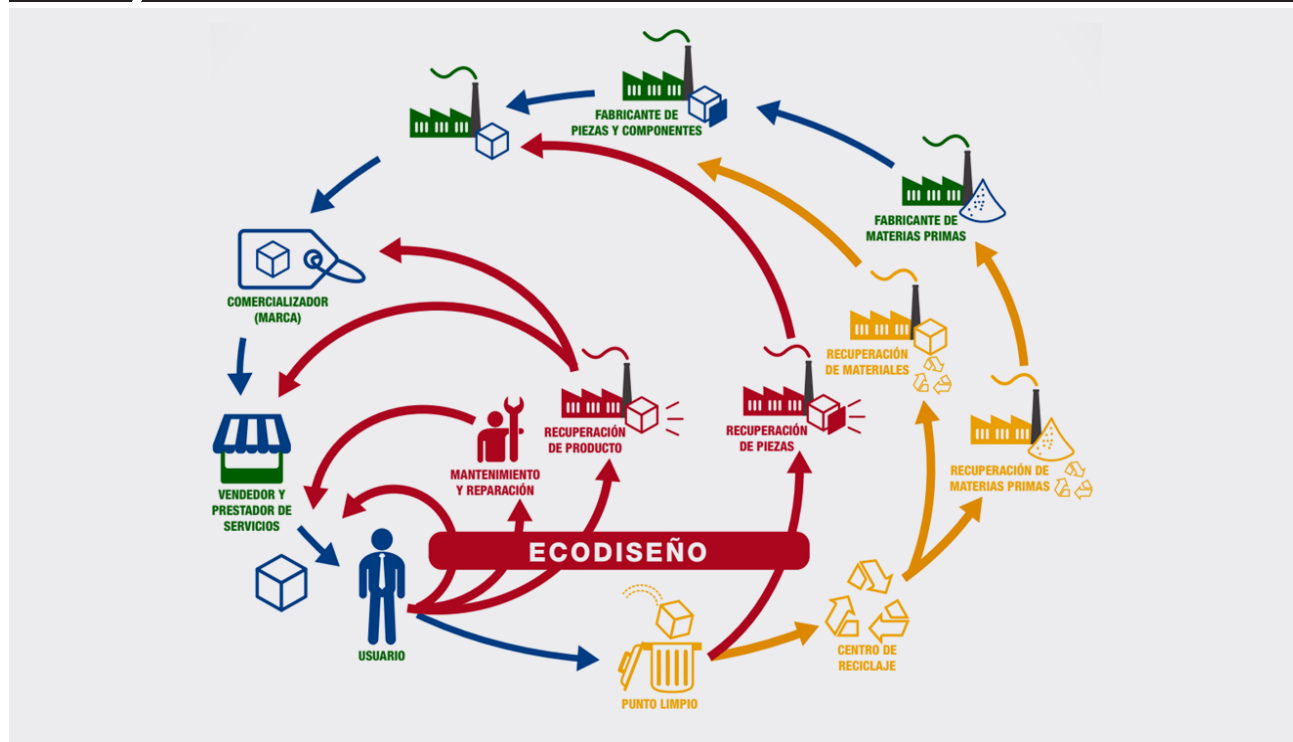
FABRICANTE DE PIEZAS Y COMPONENTES

FABRICANTE DE MATERIAS PRIMAS

COMERCIALIZADOR (MARCA)

RECUPERACIÓN DE MATERIALES

RECUPERACIÓN DE PRODUCTO

RECUPERACIÓN DE PIEZAS

MANTENIMIENTO Y REPARACIÓN

RECUPERACIÓN DE MATERIAS PRIMAS

VENDEDOR Y PRESTADOR DE SERVICIOS

ECODISEÑO

USUARIO

PUNTO LIMPIO

CENTRO DE RECICLAJE